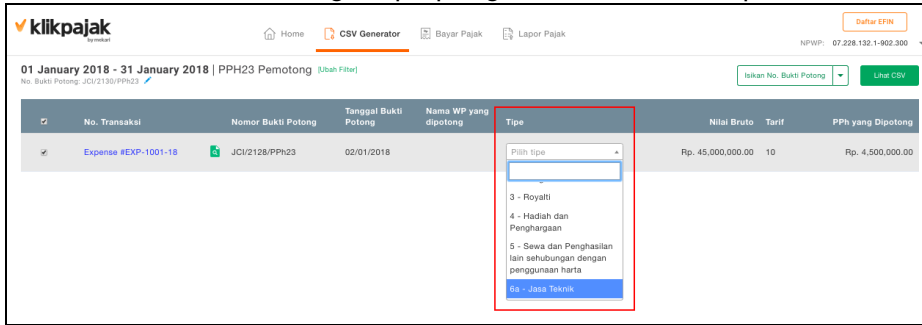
klikpajak
by mekari

Home
CSV Generator
Bayar Pajak
Lapor Pajak

Daftar EFIN
NPWP: 07.228.132.1-902.300

01 January 2018 - 31 January 2018 | PPH23 Pemotong [Ubah Filter]
No. Bukti Potong: JCI/2130/PPh23

Isikan No. Bukti Potong
Lihat CSV

| | No. Transaksi | Nomor Bukti Potong | Tanggal Bukti Potong | Nama WP yang dipotong | Tipe | Nilai Bruto | Tarif | PPh yang Dipotong |
|---|---|---|---|---|---|---|---|---|
| | Expense #EXP-1001-18 | JCI/2128/PPh23 | 02/01/2018 | | Pilih tipe | Rp. 45,000,000.00 | 10 | Rp. 4,500,000.00 |

3 - Royalti
4 - Hadiah dan Penghargaan
5 - Sewa dan Penghasilan lain sehubungan dengan penggunaan harta
6a - Jasa Teknik